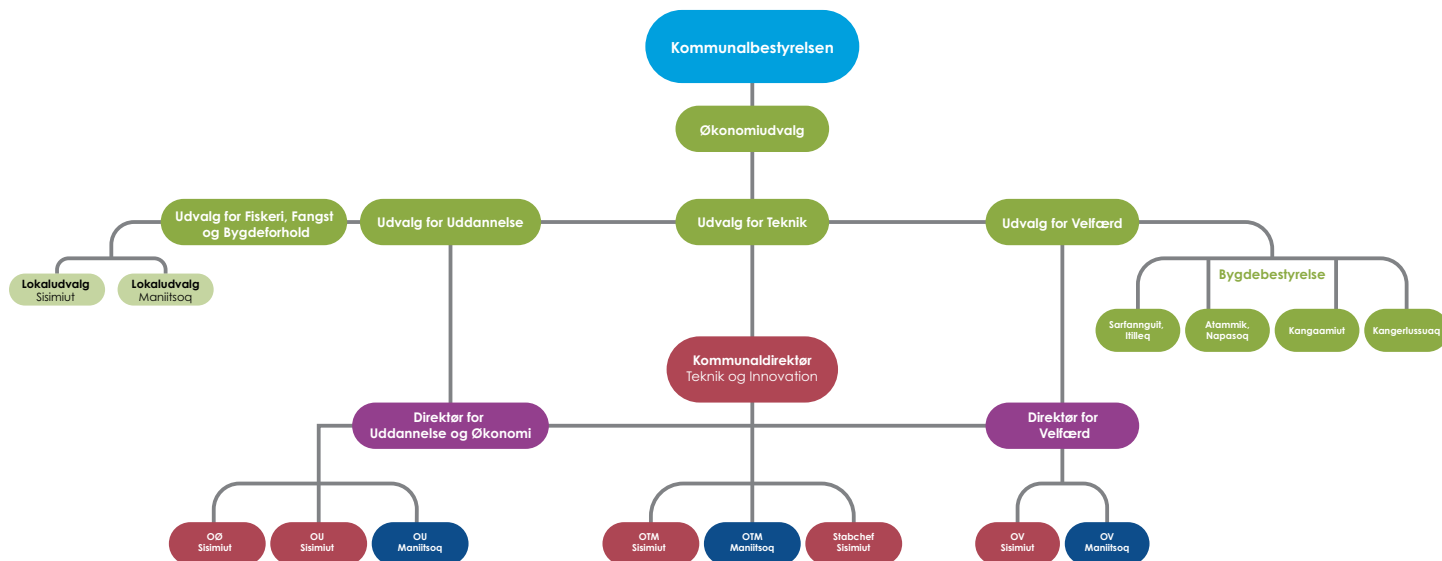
Kommunalbestyrelsen

Økonomiudvalg

Udvalg for Fiskeri, Fangst og Bygdeforhold

Udvalg for Uddannelse

Udvalg for Teknik

Udvalg for Velfærd

Lokaludvalg Sisimiut

Lokaludvalg Maniitsoq

Bygdebestyrelse

Sarfannguit, Itilleq

Atammik, Napasoq

Kangaamiut

Kangerlussuaq

Kommunaldirektør Teknik og Innovation

Direktør for Uddannelse og Økonomi

Direktør for Velfærd

OØ Sisimiut

OU Sisimiut

OU Maniitsoq

OTM Sisimiut

OTM Maniitsoq

Stabchef Sisimiut

OV Sisimiut

OV Maniitsoq